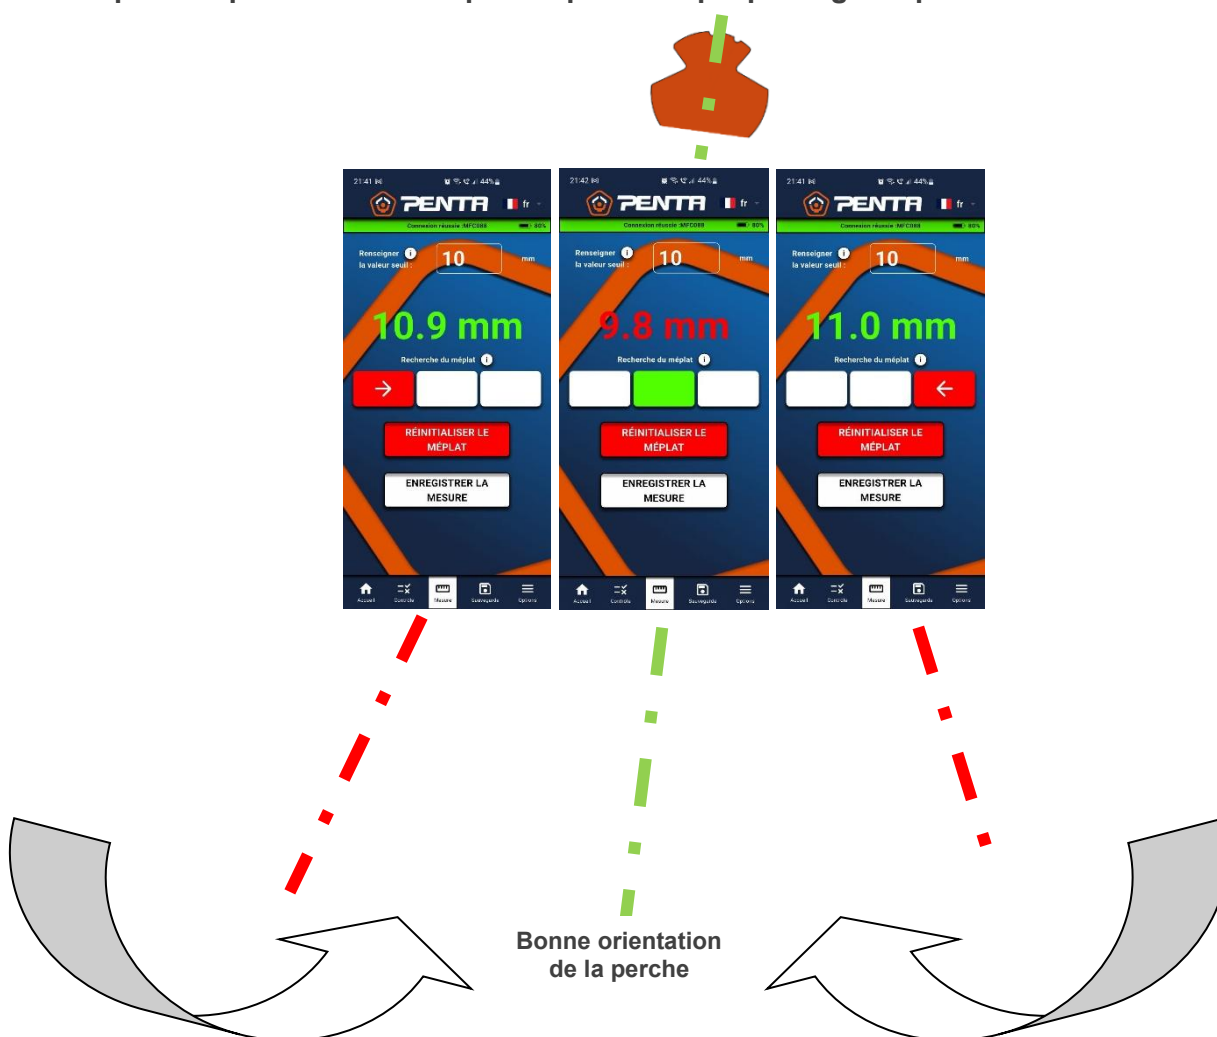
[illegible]

21:41
PENTA
fr
Connexion réussie :MFC000
Renseigner la valeur seuil :
10
mm
10.9 mm
Recherche du méplat
RÉINITIALISER LE MÉPLAT
ENREGISTRER LA MESURE
Accueil Contrôle Mesure Sauvegarde Options

21:42
PENTA
fr
Connexion réussie :MFC000
Renseigner la valeur seuil :
10
mm
9.8 mm
Recherche du méplat
RÉINITIALISER LE MÉPLAT
ENREGISTRER LA MESURE
Accueil Contrôle Mesure Sauvegarde Options

21:41
PENTA
fr
Connexion réussie :MFC000
Renseigner la valeur seuil :
10
mm
11.0 mm
Recherche du méplat
RÉINITIALISER LE MÉPLAT
ENREGISTRER LA MESURE
Accueil Contrôle Mesure Sauvegarde Options

Bonne orientation de la perche